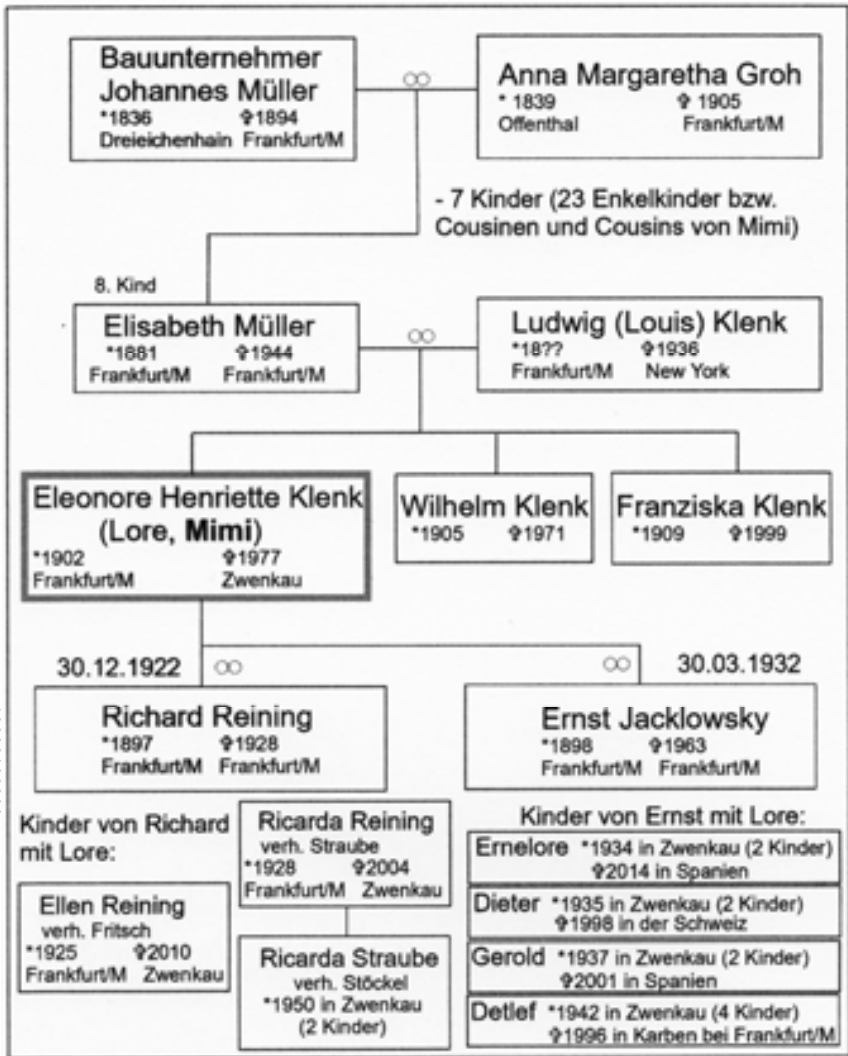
Bauunternehmer Johannes Müller
*1836 ✝1894
Dreieichenhain Frankfurt/M

∞

Anna Margaretha Groh
* 1839 ✝ 1905
Offenthal Frankfurt/M

- 7 Kinder (23 Enkelkinder bzw. Cousinen und Cousins von Mimi)

8. Kind

Elisabeth Müller
*1881 ✝1944
Frankfurt/M Frankfurt/M

∞

Ludwig (Louis) Klenk
*18?? ✝1936
Frankfurt/M New York

Eleonore Henriette Klenk (Lore, **Mimi**)
*1902 ✝1977
Frankfurt/M Zwenkau

Wilhelm Klenk
*1905 ✝1971

Franziska Klenk
*1909 ✝1999

30.12.1922 ∞

∞ 30.03.1932

Richard Reining
*1897 ✝1928
Frankfurt/M Frankfurt/M

Ernst Jacklowsky
*1898 ✝1963
Frankfurt/M Frankfurt/M

Kinder von Richard mit Lore:

Ricarda Reining
verh. Straube
*1928 ✝2004
Frankfurt/M Zwenkau

Kinder von Ernst mit Lore:

Ellen Reining
verh. Fritsch
*1925 ✝2010
Frankfurt/M Zwenkau

Ricarda Straube
verh. Stöckel
*1950 in Zwenkau
(2 Kinder)

Ernelore *1934 in Zwenkau (2 Kinder)
✝2014 in Spanien

Dieter *1935 in Zwenkau (2 Kinder)
✝1998 in der Schweiz

Gerold *1937 in Zwenkau (2 Kinder)
✝2001 in Spanien

Detlef *1942 in Zwenkau (4 Kinder)
✝1996 in Karben bei Frankfurt/M